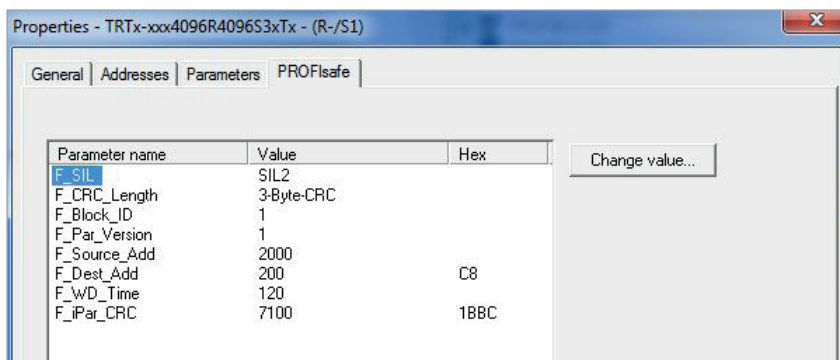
Properties - TRTx-xxx4096R4096S3xTx - (R-/S1)

General | Addresses | Parameters | PROFIsafe

| Parameter name | Value | Hex |
|---|---|---|
| F_SIL | SIL2 | |
| F_CRC_Length | 3-Byte-CRC | |
| F_Block_ID | 1 | |
| F_Par_Version | 1 | |
| F_Source_Add | 2000 | |
| F_Dest_Add | 200 | C8 |
| F_WD_Time | 120 | |
| F_iPar_CRC | 7100 | 1BBC |

Change value...